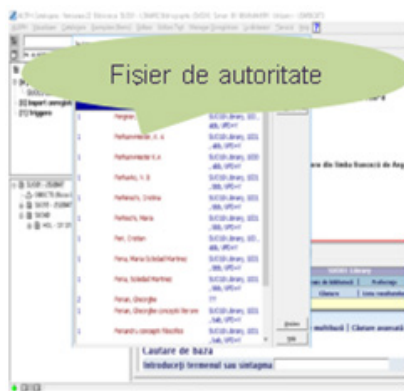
Fisier de autoritate

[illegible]

[2] Import inregistr
[3] Triggers

Perghel, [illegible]
Parfionmatia, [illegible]
Parfionmatia, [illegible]
Parfionov, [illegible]
Parfionova, Cristina
Parfionova, Maria
Pari, Cristian
Parra, Maria Soledad Martinez
Parra, Soledad Martinez
Parsan, Gheorghe
Parsan, Gheorghe conceptii literare
Parsanu conceptii filosofice

SUCEAVA Library
Cautare de baza
Introduceti termenul sau sintagma